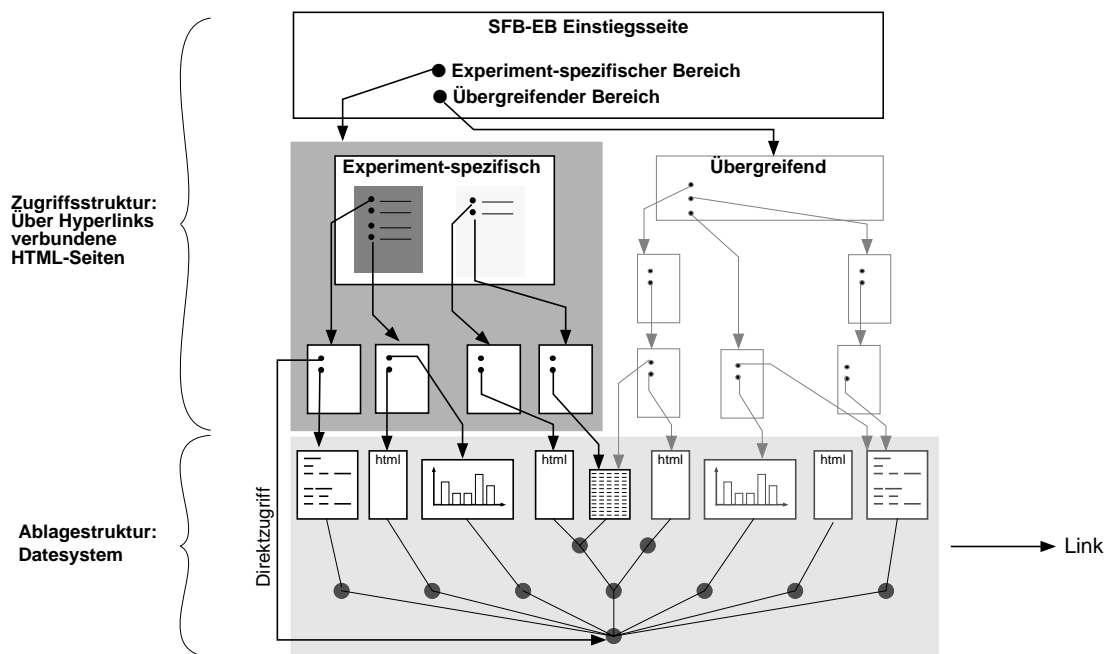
SFB-EB Einstiegsseite

Experiment-spezifischer Bereich

Übergreifender Bereich

Zugriffsstruktur: Über Hyperlinks verbundene HTML-Seiten

Experiment-spezifisch

Übergreifend

html

html

html

html

Direktzugriff

Ablagestruktur: Datesystem

Link